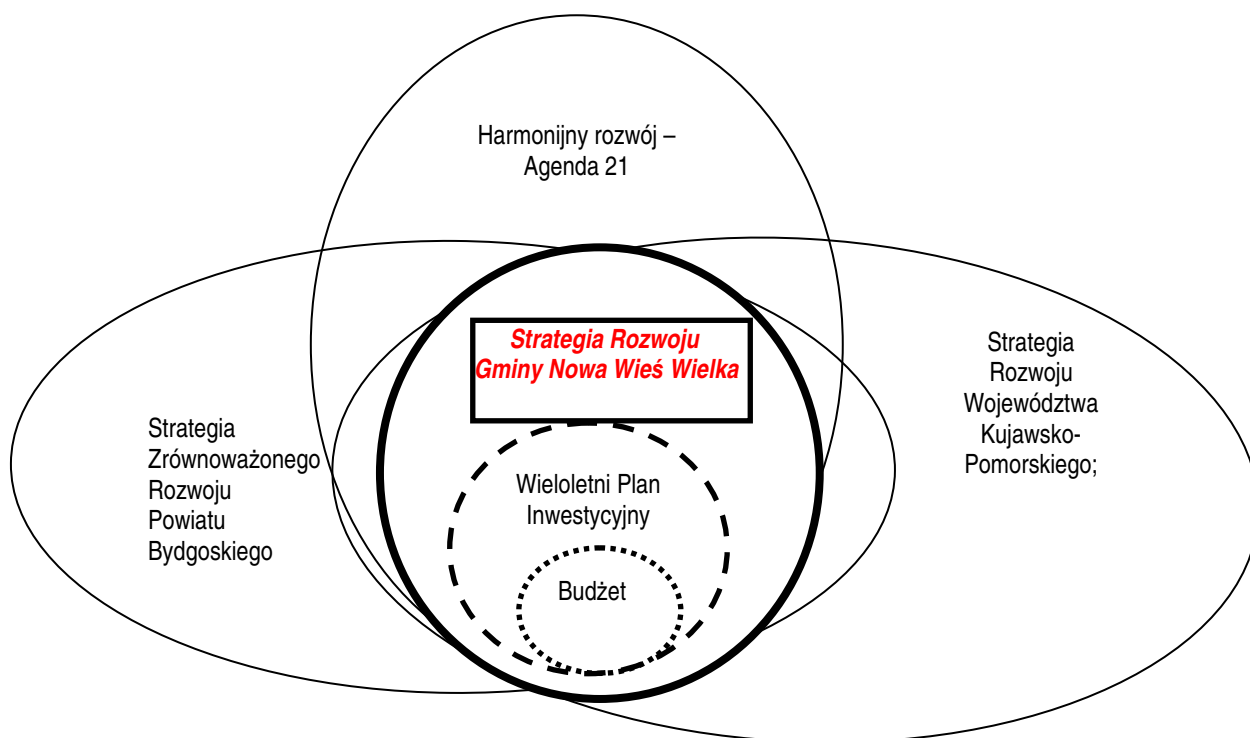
Harmonijny rozwój – Agenda 21

Strategia Zrównoważonego Rozwoju Powiatu Bydgoskiego

Strategia Rozwoju Gminy Nowa Wieś Wielka

Strategia Rozwoju Województwa Kujawsko-Pomorskiego;

Wieloletni Plan Inwestycyjny

Budżet